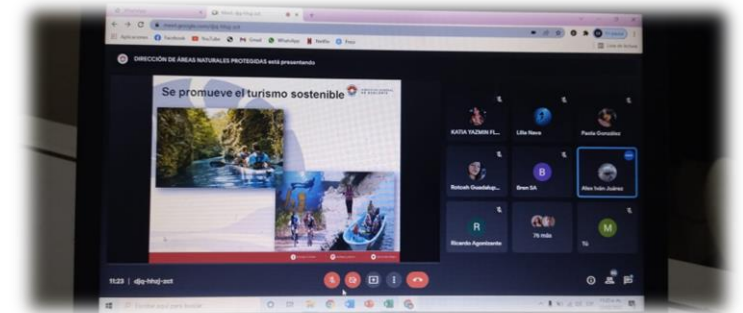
meet.google.com/djq-hhqj-zct

Aplicaciones Facebook YouTube Gmail WhatsApp Netflix Prezi

DIRECCIÓN DE ÁREAS NATURALES PROTEGIDAS está presentando

Se promueve el turismo sostenible

KATIA YAZMIN FL...

Lilia Nava

Paola González

Rotceh Guadalup...

Bren SA

Alex Iván Juárez

Ricardo Agombaste

76 más

Tú

11:23 | djq-hhqj-zct